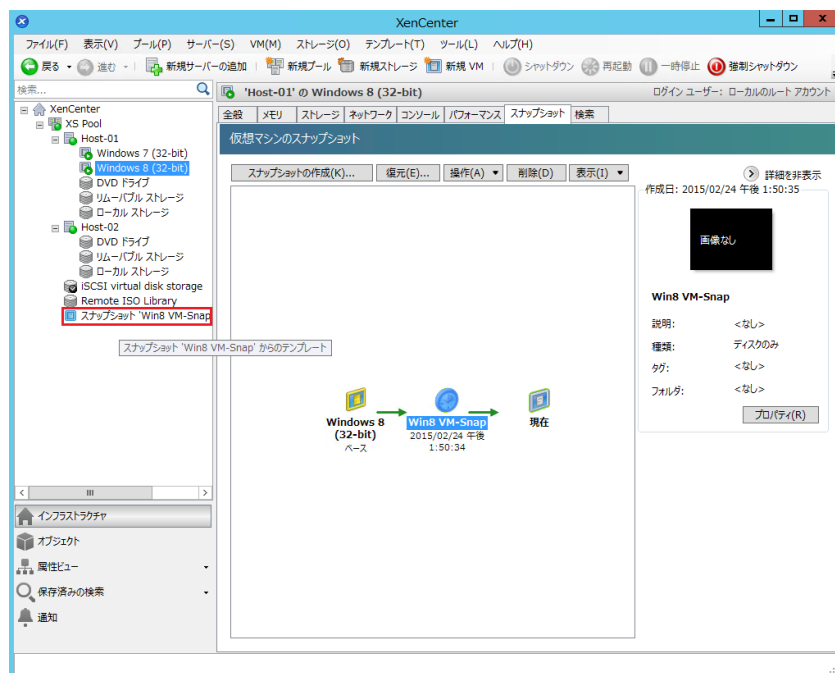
XenCenter

ファイル(F) 表示(V) プール(P) サーバー(S) VM(M) ストレージ(O) テンプレート(T) ツール(L) ヘルプ(H)

戻る 進む 新規サーバーの追加 新規プール 新規ストレージ 新規 VM シャットダウン 再起動 一時停止 強制シャットダウン

検索...

XenCenter
XS Pool
Host-01
Windows 7 (32-bit)
Windows 8 (32-bit)
DVD ドライブ
リムーバブル ストレージ
ローカル ストレージ
Host-02
DVD ドライブ
リムーバブル ストレージ
ローカル ストレージ
iSCSI virtual disk storage
Remote ISO Library
スナップショット 'Win8 VM-Snap

スナップショット 'Win8 VM-Snap' からのテンプレート

インフラストラクチャ
オブジェクト
属性ビュー
保存済みの検索
通知

'Host-01' の Windows 8 (32-bit)

ログイン ユーザー: ローカルのルート アカウント

全般 メモリ ストレージ ネットワーク コンソール パフォーマンス スナップショット 検索

仮想マシンのスナップショット

スナップショットの作成(K)... 復元(E)... 操作(A) 削除(D) 表示(I)

詳細を非表示

作成日: 2015/02/24 午後 1:50:35

画像なし

Win8 VM-Snap

説明: <なし>
種類: ディスクのみ
タグ: <なし>
フォルダ: <なし>

プロパティ(R)

Windows 8 (32-bit)
ベース

Win8 VM-Snap
2015/02/24 午後 1:50:34

現在